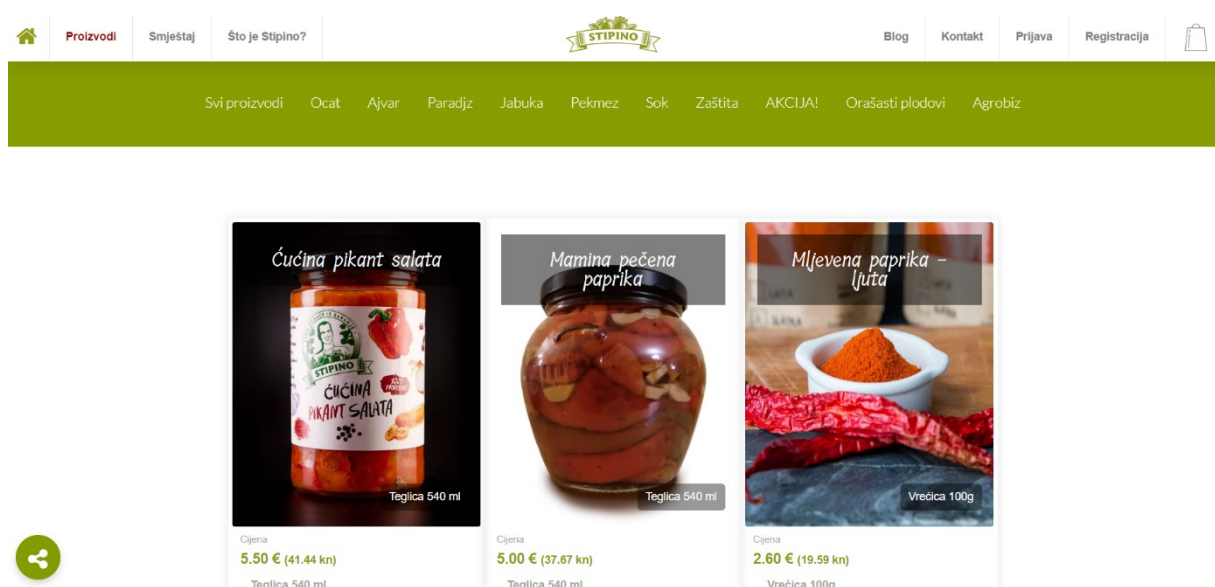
Proizvodi Smještaj Što je Stipino?

STIPINO

Blog Kontakt Prijava Registracija

Svi proizvodi Ocat Ajvar Paradjz Jabuka Pekmez Sok Zaštita AKCIJA! Orašasti plodovi Agrobiz

Ćućina pikant salata

STIPINO
ĆUĆINA PIKANT SALATA

Teglica 540 ml

Cijena
5.50 € (41.44 kn)
Teglica 540 ml

Mamina pečena paprika

Teglica 540 ml

Cijena
5.00 € (37.67 kn)
Teglica 540 ml

Mljevena paprika – ljuta

Vrećica 100g

Cijena
2.60 € (19.59 kn)
Vrećica 100g